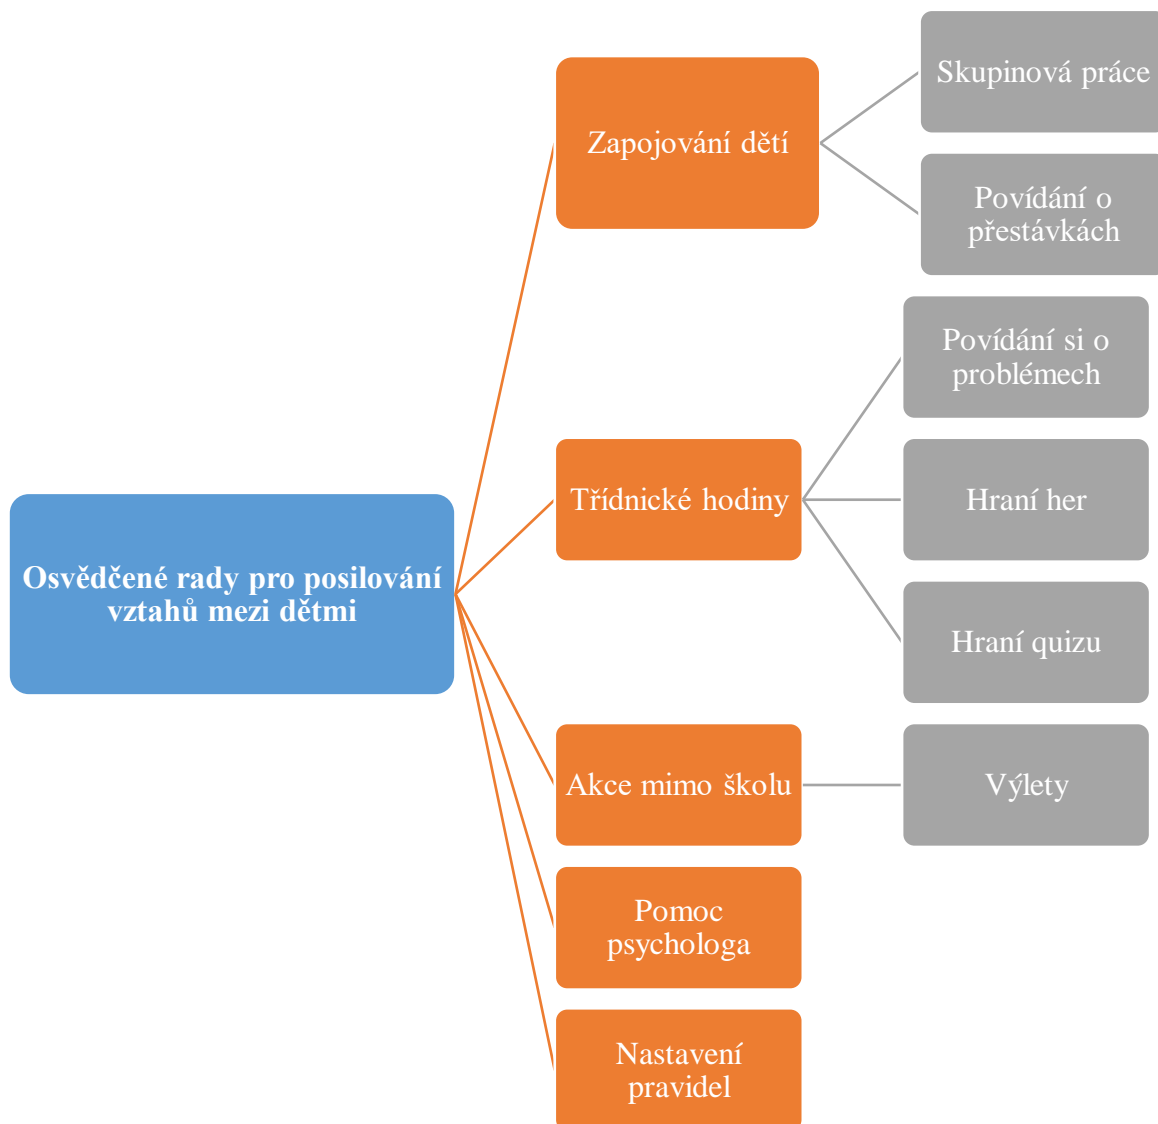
Osvědčené rady pro posilování vztahů mezi dětmi

Zapojování dětí

Skupinová práce

Povídání o přestávkách

Třídnické hodiny

Povídání si o problémech

Hraní her

Hraní quizu

Akce mimo školu

Výlety

Pomoc psychologa

Nastavení pravidel